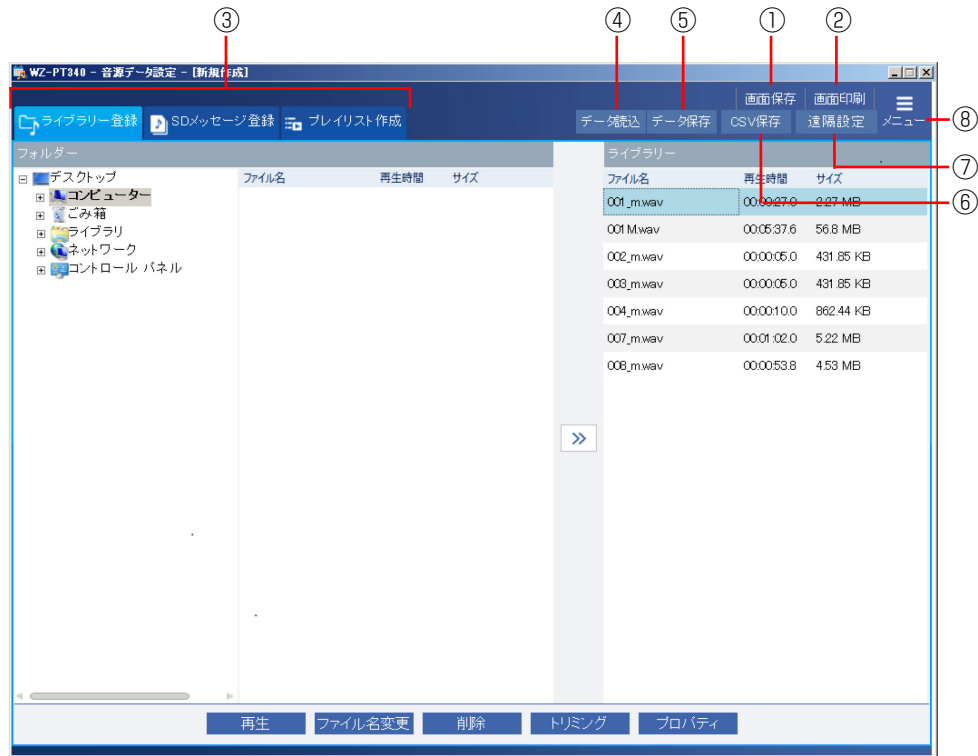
③ ④ ⑤ ① ②

WZ-PT340 - 音源データ設定 - [新規作成]

画面保存 画面印刷

ライブラリー登録 SDメッセージ登録 プレイリスト作成 データ読込 データ保存 CSV保存 遠隔設定 メニュー ⑧

フォルダー

⑦

ライブラリー

デスクトップ
コンピューター
ごみ箱
ライブラリ
ネットワーク
コントロール パネル

| ファイル名 | 再生時間 | サイズ |
|---|---|---|

| ファイル名 | 再生時間 | サイズ |
|---|---|---|
| 001_m.wav | 00:00:27.0 | 2.27 MB |
| 001 M.wav | 00:05:37.6 | 56.8 MB |
| 002_m.wav | 00:00:05.0 | 431.85 KB |
| 003_m.wav | 00:00:05.0 | 431.85 KB |
| 004_m.wav | 00:00:10.0 | 862.44 KB |
| 007_m.wav | 00:01:02.0 | 5.22 MB |
| 008_m.wav | 00:00:53.8 | 4.53 MB |

⑥

»

再生 ファイル名変更 削除 トリミング プロパティ